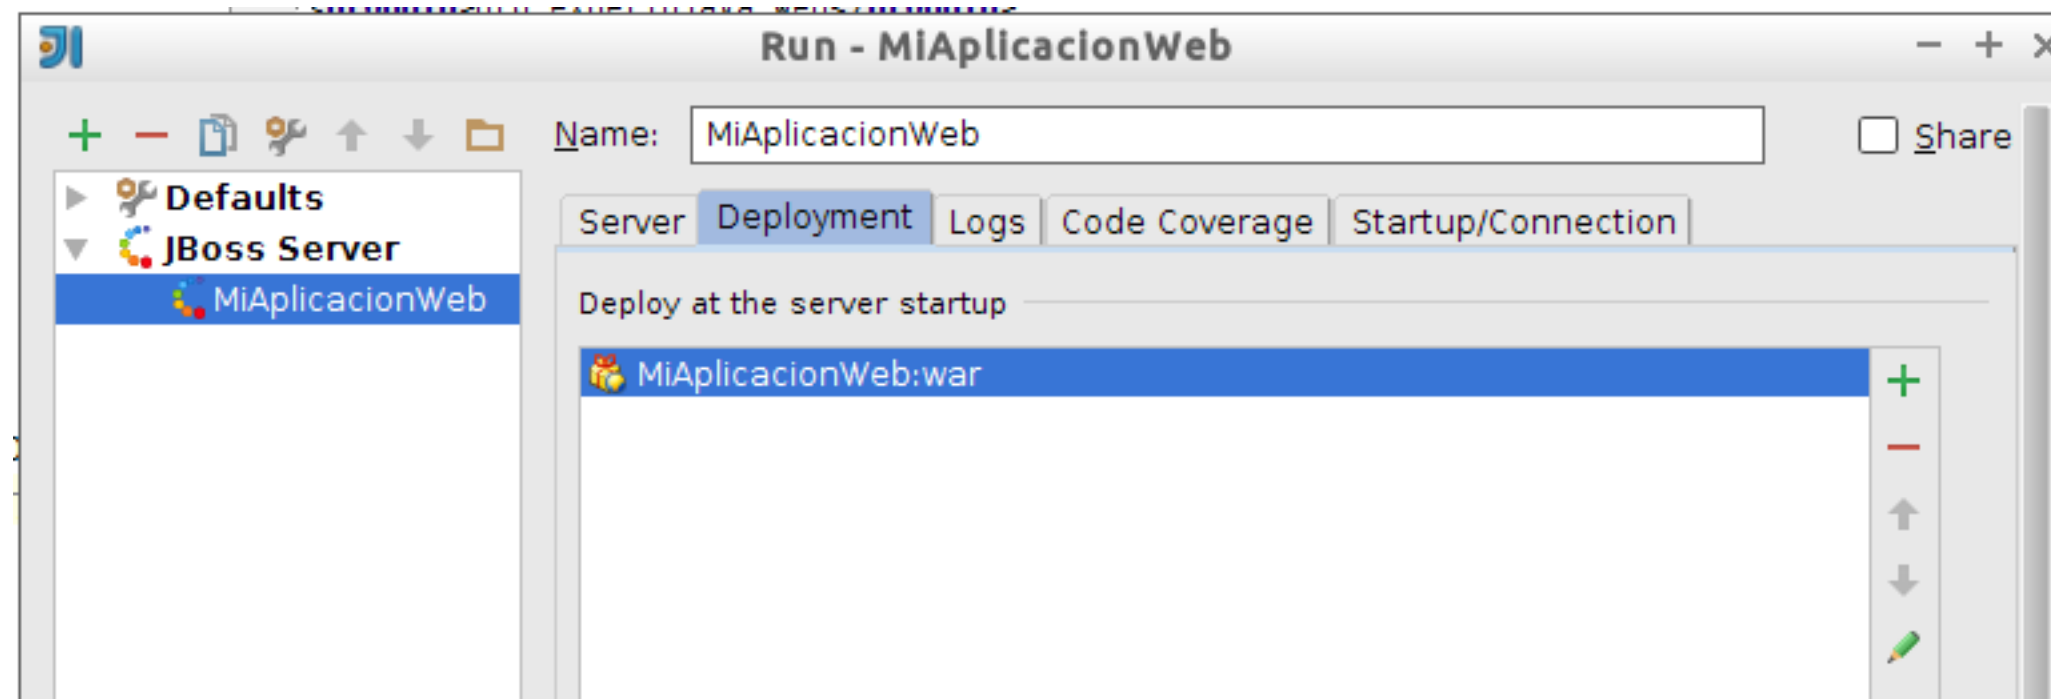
Run - MiAplicacionWeb

Name: MiAplicacionWeb

Share

Defaults
JBoss Server
MiAplicacionWeb

Server | Deployment | Logs | Code Coverage | Startup/Connection

Deploy at the server startup

MiAplicacionWeb:war